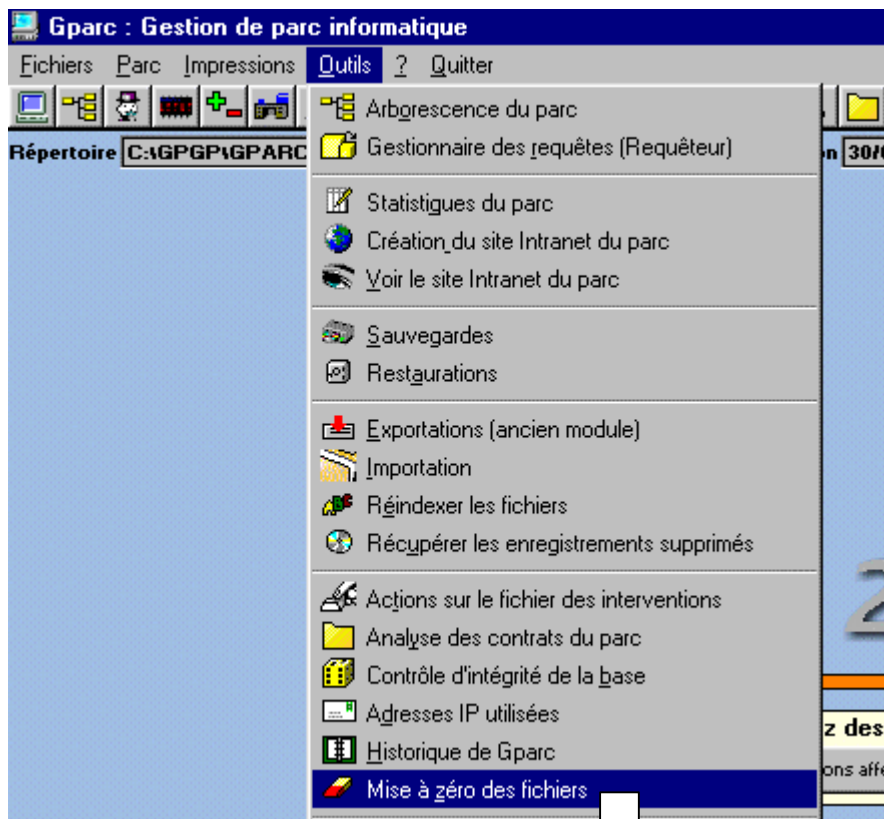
Gparc : Gestion de parc informatique

Fichiers Parc Impressions Outils ? Quitter

Répertoire C:\GPGP\GPARC

n 30/0

Arborescence du parc
Gestionnaire des requêtes (Requêteur)

Statistiques du parc
Création du site Intranet du parc
Voir le site Intranet du parc

Sauvegardes
Restaurations

Exportations (ancien module)
Importation
Réindexer les fichiers
Récupérer les enregistrements supprimés

Actions sur le fichier des interventions
Analyse des contrats du parc
Contrôle d'intégrité de la base
Adresses IP utilisées
Historique de Gparc
Mise à zéro des fichiers

z des
ons affe